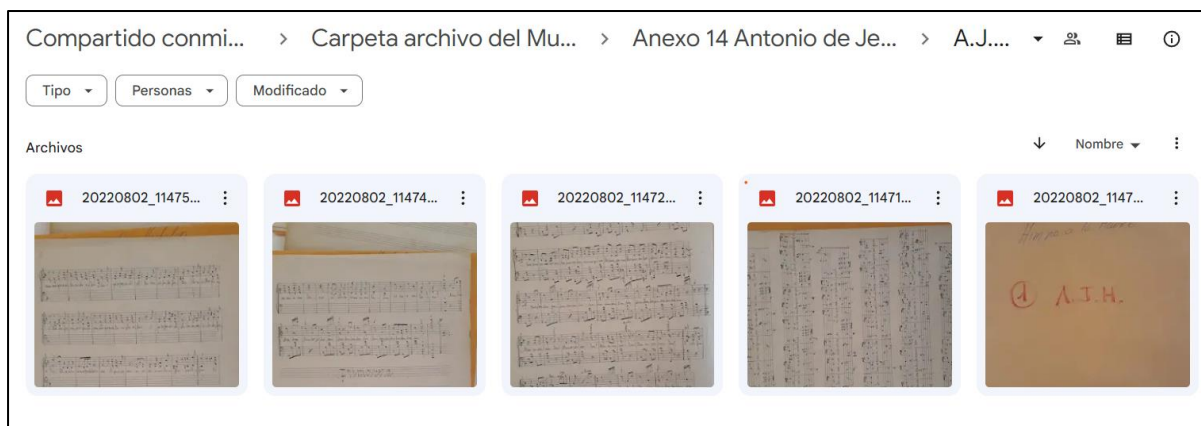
Compartido conmi... > Carpeta archivo del Mu... > Anexo 14 Antonio de Je... > A.J....

Tipo
Personas
Modificado

Archivos

Nombre

20220802_11475...
20220802_11474...
20220802_11472...
20220802_11471...
20220802_1147...

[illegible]

A A.J.H.